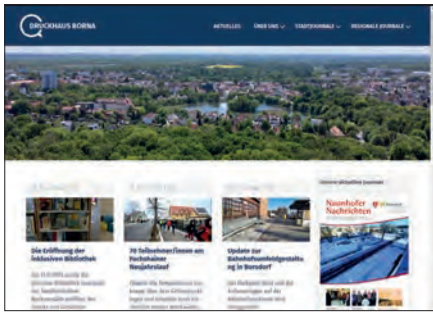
DRUCKHAUS BORNA

AKTUELLES ÜBER UNS STADTJOURNALE REGIONALE JOURNALE

Die Eröffnung der inklusiven Bibliothek

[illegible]

70 Teilnehmer/innen am Frohnhainer Neujahrslauf

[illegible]

Update zur Bahnhofsumfeldgestaltung in Borsdorf

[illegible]

Unsere aktuellen Journale

Naunhofer Nachrichten